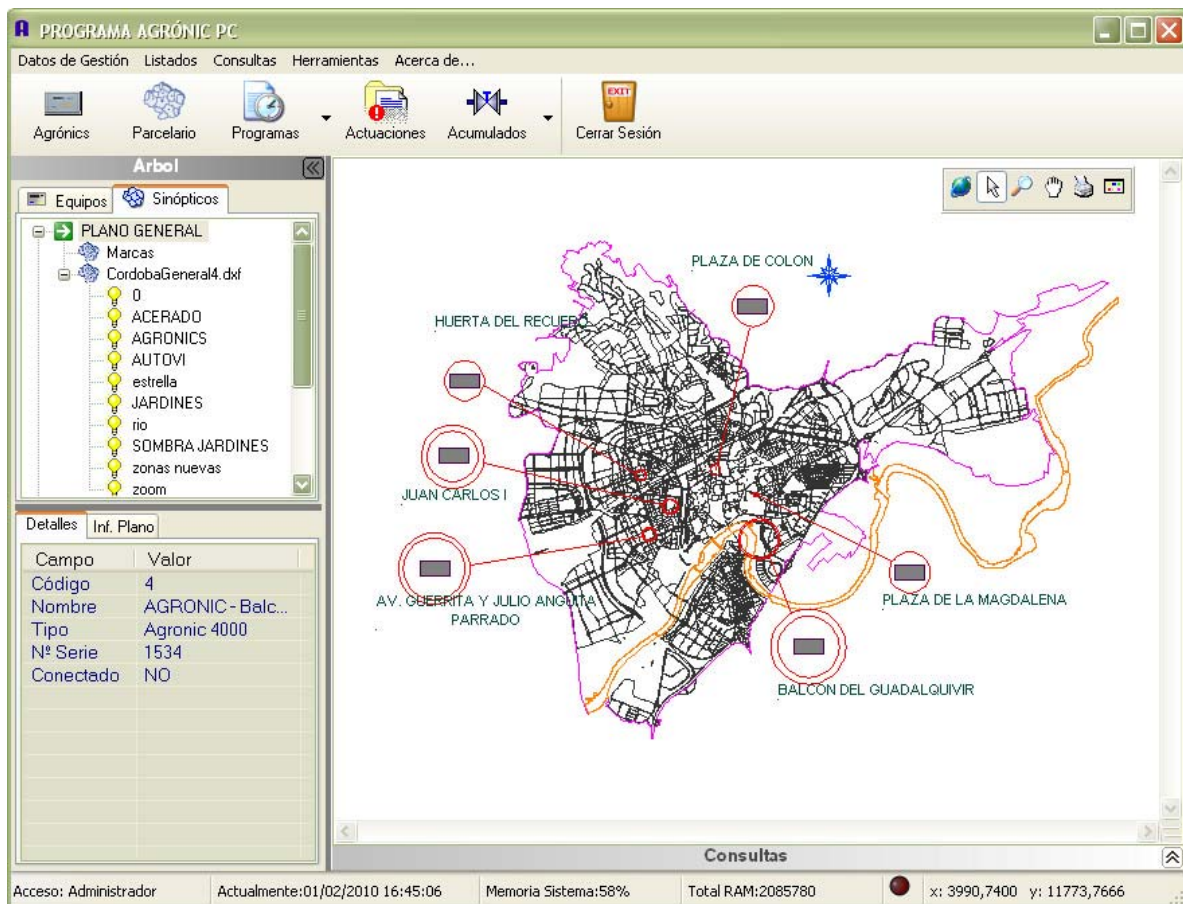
PROGRAMA AGRÓNIC PC

Datos de Gestión Listados Consultas Herramientas Acerca de...

Agrónics Parcelario Programas Actuaciones Acumulados Cerrar Sesión

Arbol

Equipos Sinópticos

PLANO GENERAL
Marcas
CordobaGeneral4.dxf
0
ACERADO
AGRONICS
AUTOVI
estrella
JARDINES
rio
SOMBRA JARDINES
zonas nuevas
zoom

Detalles Inf. Plano

| Campo | Valor |
|---|---|
| Código | 4 |
| Nombre | AGRONIC - Balc... |
| Tipo | Agronic 4000 |
| Nº Serie | 1534 |
| Conectado | NO |

PLAZA DE COLON
HUERTA DEL RECUERO
JUAN CARLOS I
AV. GUERRITA Y JULIO ANGUITA PARRADO
PLAZA DE LA MAGDALENA
BALCON DEL GUADALQUIVIR

Consultas

Acceso: Administrador Actualmente:01/02/2010 16:45:06 Memoria Sistema:58% Total RAM:2085780 x: 3990,7400 y: 11773,7666